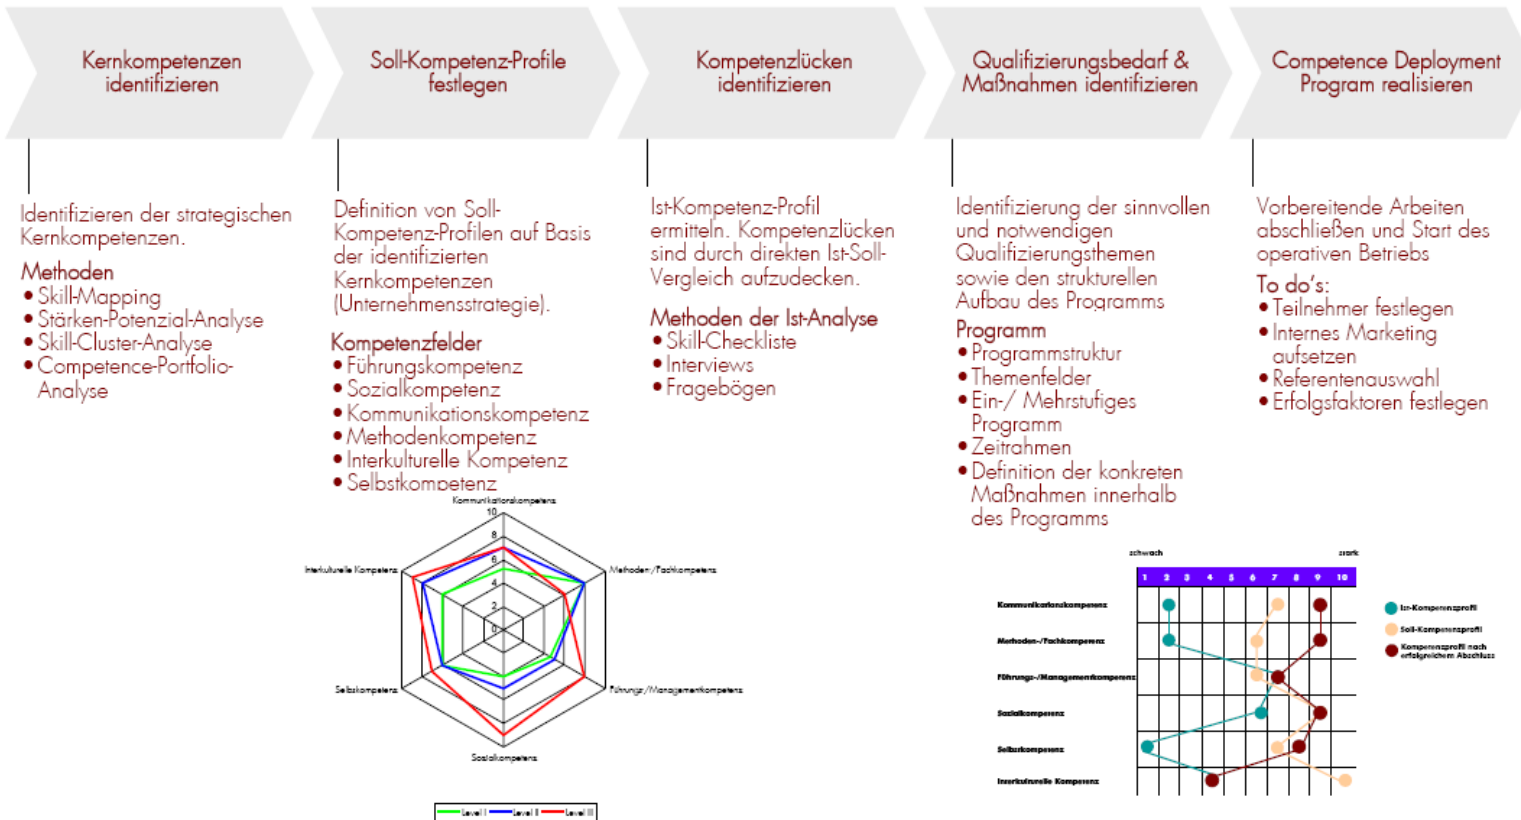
Kernkompetenzen identifizieren

Soll-Kompetenz-Profile festlegen

Kompetenzlücken identifizieren

Qualifizierungsbedarf & Maßnahmen identifizieren

Competence Deployment Program realisieren

Identifizieren der strategischen Kernkompetenzen.

Methoden
• Skill-Mapping
• Stärken-Potenzial-Analyse
• Skill-Cluster-Analyse
• Competence-Portfolio-Analyse

Definition von Soll-Kompetenz-Profilen auf Basis der identifizierten Kernkompetenzen (Unternehmensstrategie).

Kompetenzfelder
• Führungskompetenz
• Sozialkompetenz
• Kommunikationskompetenz
• Methodenkompetenz
• Interkulturelle Kompetenz
• Selbstkompetenz

Ist-Kompetenz-Profil ermitteln. Kompetenzlücken sind durch direkten Ist-Soll-Vergleich aufzudecken.

Methoden der Ist-Analyse
• Skill-Checkliste
• Interviews
• Fragebögen

Identifizierung der sinnvollen und notwendigen Qualifizierungsthemen sowie den strukturellen Aufbau des Programms

Programm
• Programmstruktur
• Themenfelder
• Ein-/ Mehrstufiges Programm
• Zeitrahmen
• Definition der konkreten Maßnahmen innerhalb des Programms

Vorbereitende Arbeiten abschließen und Start des operativen Betriebs

To do's:
• Teilnehmer festlegen
• Internes Marketing aufsetzen
• Referentenauswahl
• Erfolgsfaktoren festlegen

Kommunikationskompetenz
10
8
6
4
2
0
Interkulturelle Kompetenz
Methoden-/Fachkompetenz
Selbstkompetenz
Führungs-/Managementkompetenz
Sozialkompetenz
Level I
Level II
Level III

schwach
stark
1 2 3 4 5 6 7 8 9 10
Kommunikationskompetenz
Methoden-/Fachkompetenz
Führungs-/Managementkompetenz
Sozialkompetenz
Selbstkompetenz
Interkulturelle Kompetenz
Ist-Kompetenzprofil
Soll-Kompetenzprofil
Kompetenzprofil nach erfolgreichem Abschluss